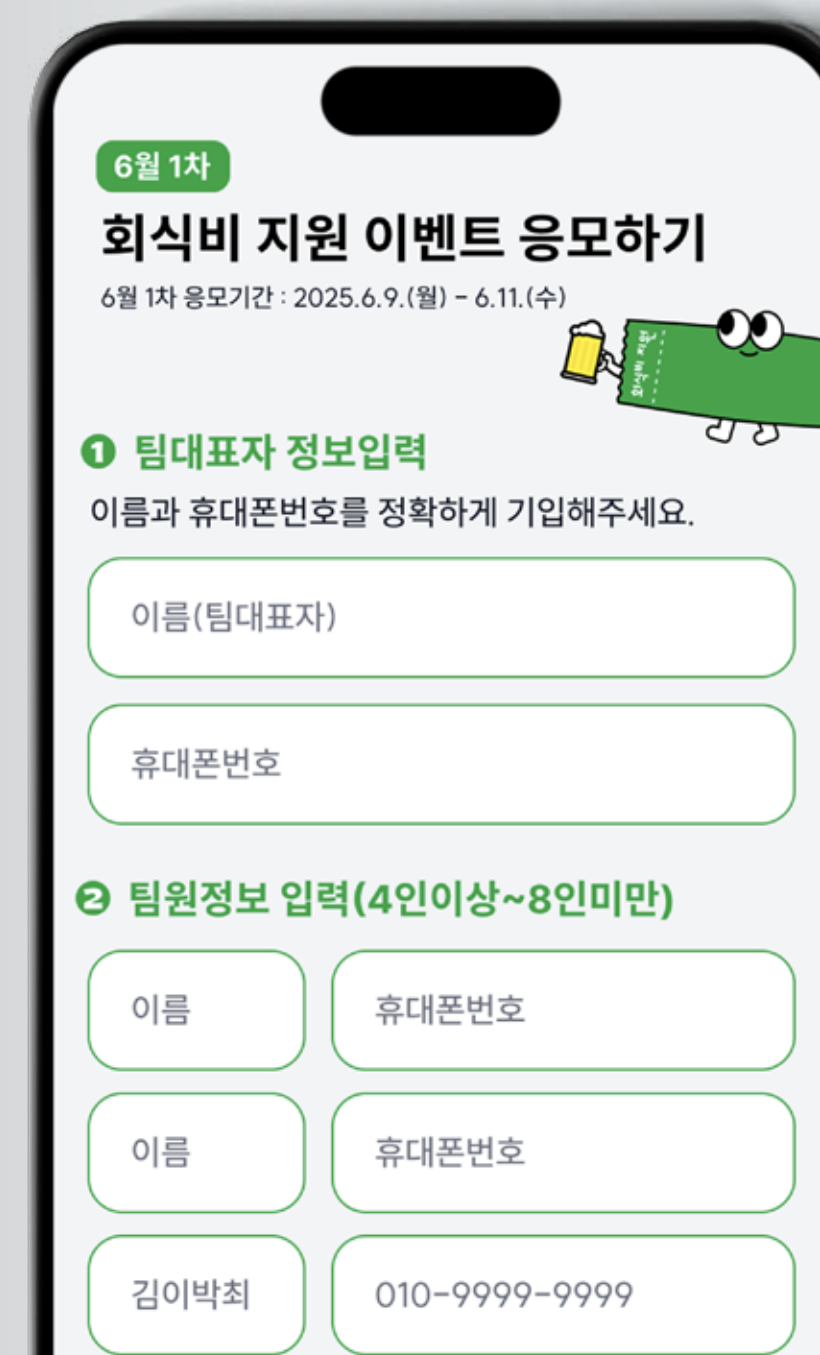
6월 1차

회식비 지원 이벤트 응모하기

6월 1차 응모기간 : 2025.6.9.(월) - 6.11.(수)

회식비 지원

❶ 팀대표자 정보입력

이름과 휴대폰번호를 정확하게 기입해주세요.

이름(팀대표자)

휴대폰번호

❷ 팀원정보 입력(4인이상~8인미만)

| 이름 | 휴대폰번호 |
|---|---|
| 이름 | 휴대폰번호 |
| 김이박최 | 010-9999-9999 |